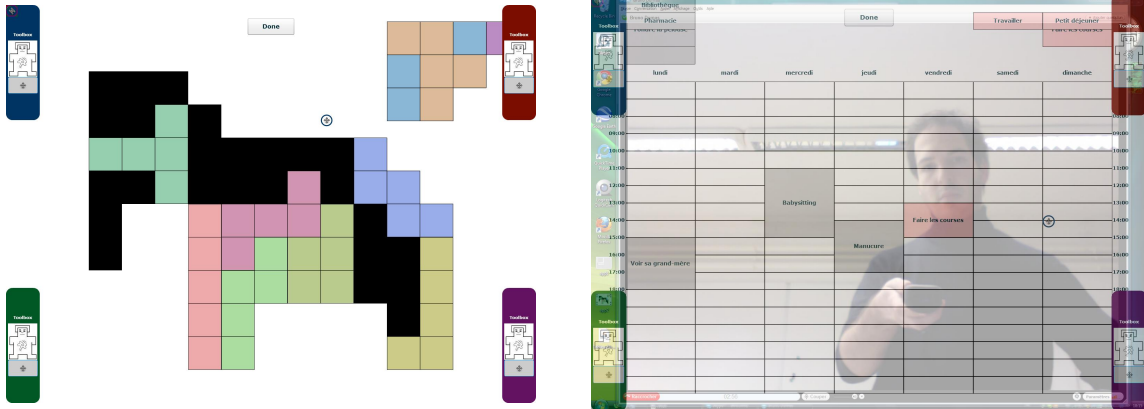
Toolbox

Done

Toolbox

Toolbox

Toolbox

Done

Bibliothèque

Pharmacie

Travailler

Petit déjeuner

Faire les courses

lundi

mardi

mercredi

jeudi

vendredi

samedi

dimanche

09:00

10:00

11:00

12:00

13:00

14:00

15:00

16:00

17:00

Babysitting

Faire les courses

Manucure

Voir sa grand-mère

Toolbox

Toolbox

Toolbox

Toolbox